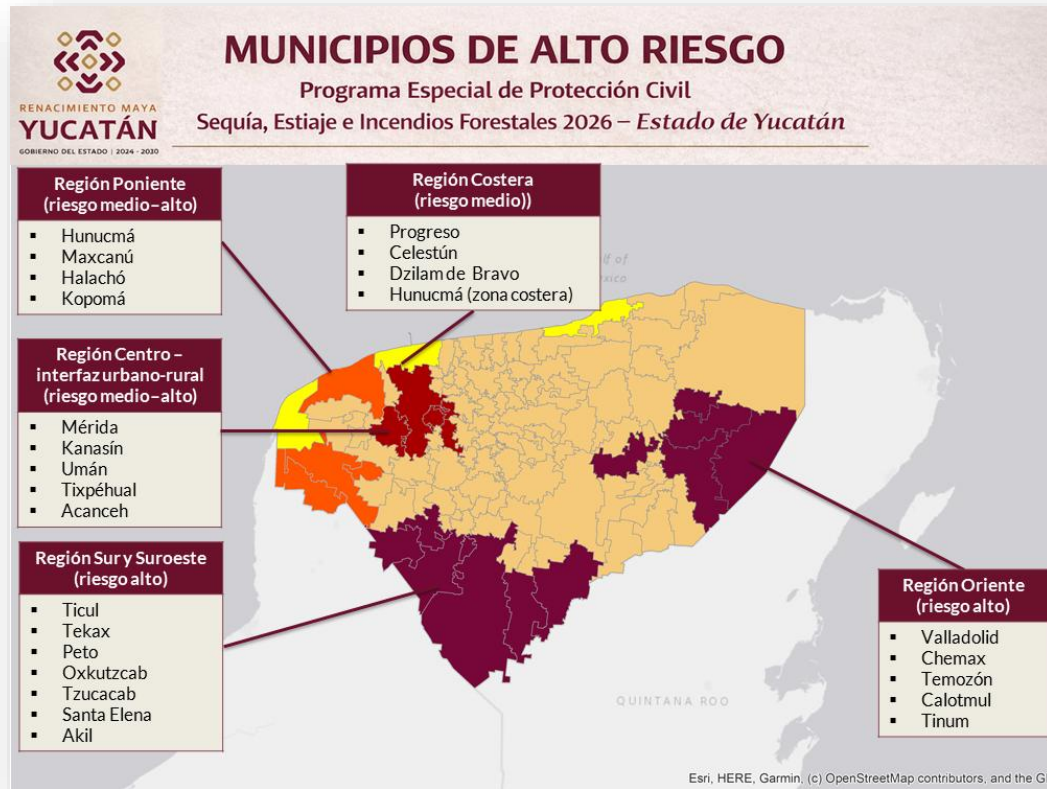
RENACIMIENTO MAYA
YUCATÁN
GOBIERNO DEL ESTADO | 2024 - 2030

MUNICIPIOS DE ALTO RIESGO
Programa Especial de Protección Civil
Sequía, Estiaje e Incendios Forestales 2026 – Estado de Yucatán

Región Poniente (riesgo medio–alto)
- Hunucmá
- Maxcanú
- Halachó
- Kopomá

Región Costera (riesgo medio))
- Progreso
- Celestún
- Dzilam de Bravo
- Hunucmá (zona costera)

Región Centro – interfaz urbano-rural (riesgo medio–alto)
- Mérida
- Kanasín
- Umán
- Tixpéhual
- Acanceh

Región Sur y Suroeste (riesgo alto)
- Ticul
- Tekax
- Peto
- Oxkutzcab
- Tzucacab
- Santa Elena
- Akil

Región Oriente (riesgo alto)
- Valladolid
- Chemax
- Temozón
- Calotmul
- Tinum

QUINTANA ROO

Esri, HERE, Garmin, (c) OpenStreetMap contributors, and the G